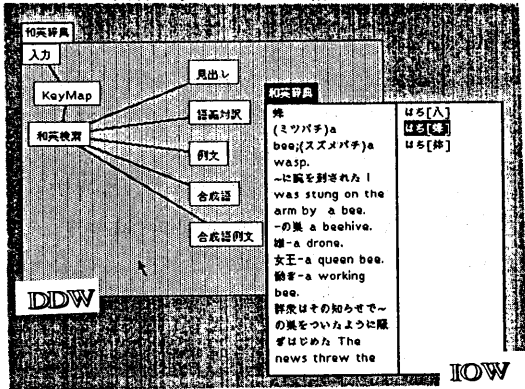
和英辞典
入力
KeyMap
和英検索
見出し
語義対訳
例文
合成語
合成語例文
和英辞典
蜂
(ミツバチ)a bee;(スズメバチ)a wasp.
~に腕を刺された I was stung on the arm by a bee.
~の巣 a beehive.
雄~a drone.
女王~a queen bee.
働き~a working bee.
群衆はその知らせで~の巣をついたように騒ぎはじめた The news threw the
はち[八]
はち[蜂]
はち[鉢]
DDW
IOW